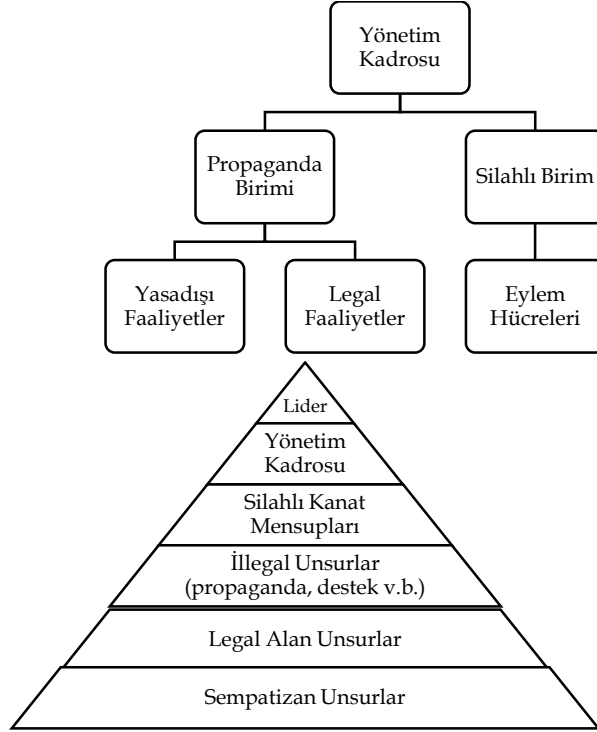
Yönetim Kadrosu

Propaganda Birimi

Silahlı Birim

Yasadışı Faaliyetler

Legal Faaliyetler

Eylem Hücreleri

Lider

Yönetim Kadrosu

Silahlı Kanat Mensupları

İllegal Unsurlar (propaganda, destek v.b.)

Legal Alan Unsurlar

Sempatizan Unsurlar